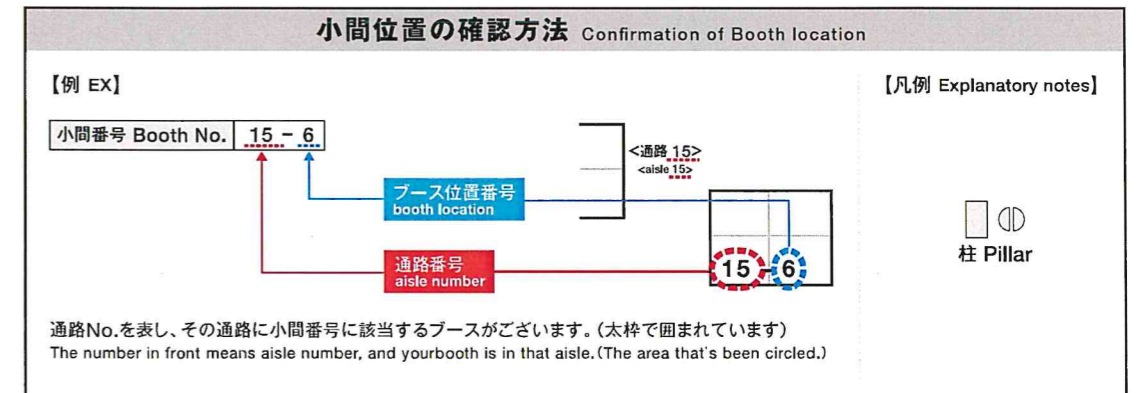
小間位置の確認方法 Confirmation of Booth location

【例 EX】

小間番号 Booth No. 15 - 6

<通路 15>
<aisle 15>

ブース位置番号
booth location

通路番号
aisle number

15 6

【凡例 Explanatory notes】

柱 Pillar

通路No.を表し、その通路に小間番号に該当するブースがございます。(太枠で囲まれています)
The number in front means aisle number, and yourbooth is in that aisle. (The area that's been circled.)